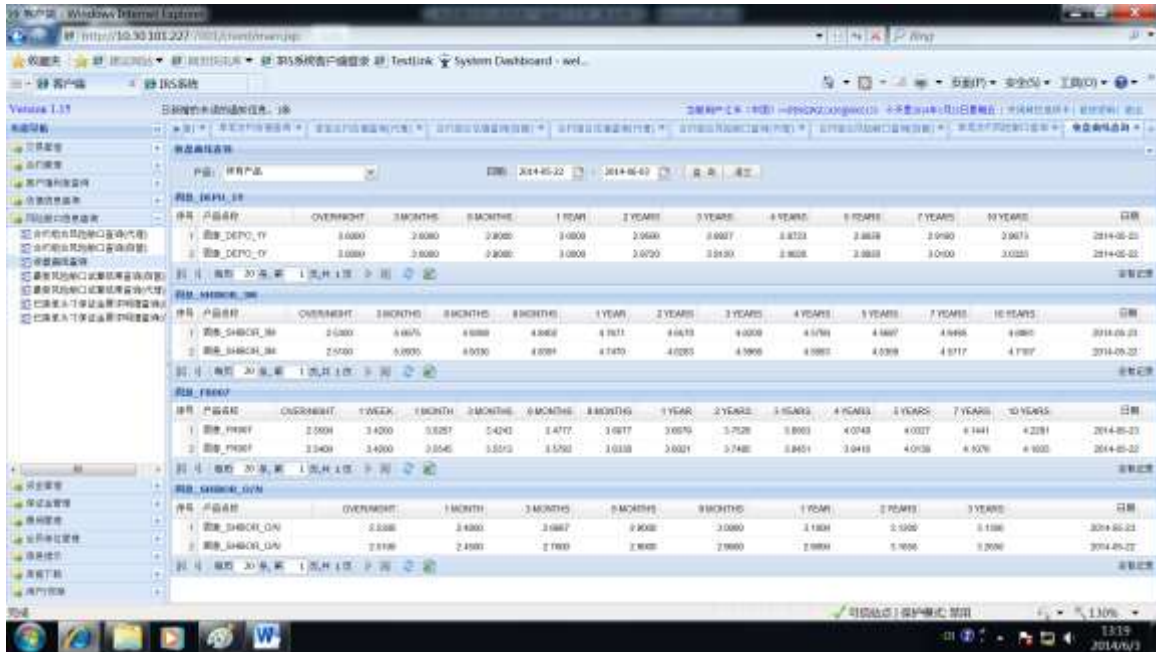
客户端 - Windows Internet Explorer

http://10.30.101.227

收藏夹 | 建议网站 | TestLink | System Dashboard - wel...

客户端 | IRS系统

页面(P) ▼ 安全(S) ▼ 工具(O) ▼

Version 1.15

系统导航

产品: 所有产品

日期: 2014-05-22 至 2014-06-03 查询 清空

利率_DEPO_TY

| 序号 | 产品名称 | OVERNIGHT | 3MONTHS | 6MONTHS | 1YEAR | 2YEARS | 3YEARS | 4YEARS | 5YEARS | 7YEARS | 10YEARS | 日期 |
|---|---|---|---|---|---|---|---|---|---|---|---|---|
| 1 | 利率_DEPO_TY | 3.0000 | 2.8000 | 2.8000 | 3.0000 | 2.9500 | 2.9927 | 2.8723 | 2.8658 | 2.9180 | 2.9673 | 2014-05-23 |
| 2 | 利率_DEPO_TY | 3.0000 | 2.8000 | 2.8000 | 3.0000 | 2.9720 | 3.0130 | 2.9628 | 2.8808 | 3.0100 | 3.0320 | 2014-05-22 |

20 条/页 共 1 页

利率_SHIBOR_3M

| 序号 | 产品名称 | OVERNIGHT | 3MONTHS | 6MONTHS | 9MONTHS | 1YEAR | 2YEARS | 3YEARS | 4YEARS | 5YEARS | 7YEARS | 10YEARS | 日期 |
|---|---|---|---|---|---|---|---|---|---|---|---|---|---|
| 1 | 利率_SHIBOR_3M | 2.5300 | 4.6675 | 4.6068 | 4.6402 | 4.7671 | 4.6478 | 4.6008 | 4.5759 | 4.5687 | 4.5456 | 4.6061 | 2014-05-23 |
| 2 | 利率_SHIBOR_3M | 2.5100 | 5.0505 | 4.6030 | 4.6391 | 4.7470 | 4.6283 | 4.5958 | 4.5983 | 4.5308 | 4.5717 | 4.7107 | 2014-05-22 |

利率_FR007

| 序号 | 产品名称 | OVERNIGHT | 1WEEK | 1MONTH | 3MONTHS | 6MONTHS | 9MONTHS | 1YEAR | 2YEARS | 3YEARS | 4YEARS | 5YEARS | 7YEARS | 10YEARS | 日期 |
|---|---|---|---|---|---|---|---|---|---|---|---|---|---|---|---|
| 1 | 利率_FR007 | 2.3504 | 3.4200 | 3.0257 | 3.4243 | 3.4777 | 3.5677 | 3.6976 | 3.7528 | 3.8663 | 4.0748 | 4.0027 | 4.1441 | 4.2281 | 2014-05-23 |
| 2 | 利率_FR007 | 2.3400 | 3.4000 | 3.0545 | 3.5313 | 3.5792 | 3.6338 | 3.6621 | 3.7480 | 3.8451 | 3.9418 | 4.0138 | 4.1076 | 4.1935 | 2014-05-22 |

利率_SHIBOR_O/N

| 序号 | 产品名称 | OVERNIGHT | 1MONTH | 3MONTHS | 6MONTHS | 9MONTHS | 1YEAR | 2YEARS | 3YEARS | 日期 |
|---|---|---|---|---|---|---|---|---|---|---|
| 1 | 利率_SHIBOR_O/N | 2.5300 | 2.4000 | 2.6867 | 2.9068 | 2.0080 | 2.1808 | 3.1200 | 3.1186 | 2014-05-23 |
| 2 | 利率_SHIBOR_O/N | 2.5100 | 2.4500 | 2.7600 | 2.9095 | 2.0600 | 2.0859 | 3.1656 | 3.2592 | 2014-05-22 |

完成

可信站点 | 保护模式: 禁用

110%

13:19
2014/6/3